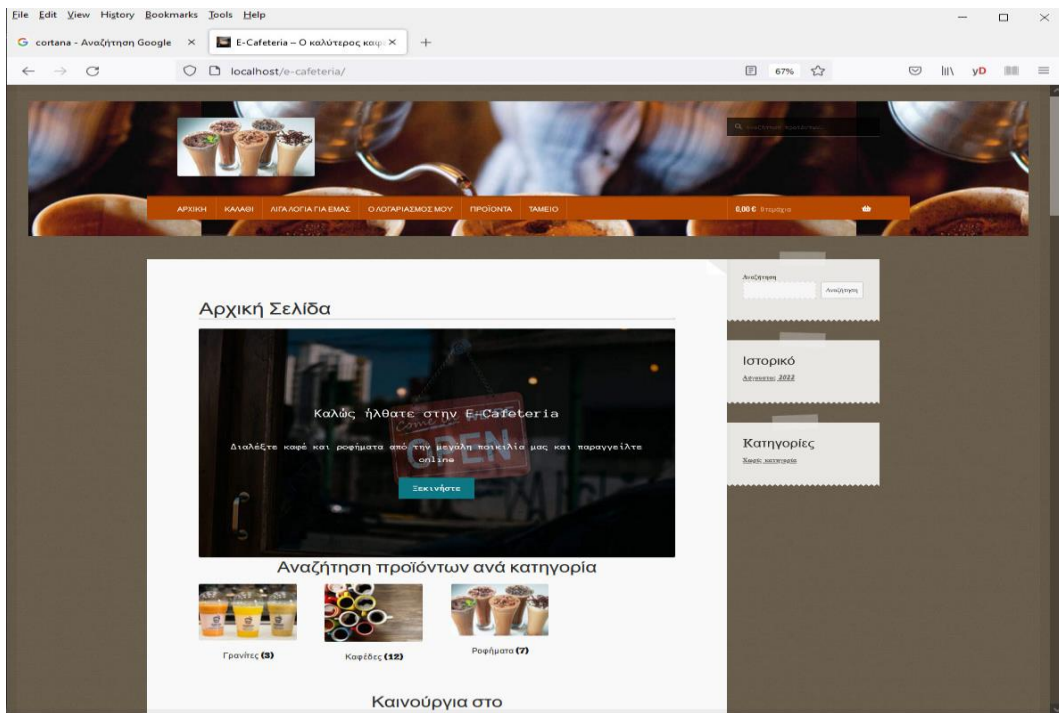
File Edit View History Bookmarks Tools Help

cortana - Αναζήτηση Google ×

E-Cafeteria – Ο καλύτερος καφ ×

+

localhost/e-cafeteria/

67%

Αναζήτηση προϊόντων...

ΑΡΧΙΚΗ ΚΑΛΑΘΙ ΛΙΓΑ ΛΟΓΙΑ ΓΙΑ ΕΜΑΣ Ο ΛΟΓΑΡΙΑΣΜΟΣ ΜΟΥ ΠΡΟΪΟΝΤΑ ΤΑΜΕΙΟ

0,00 € 0 προϊόντα

Αρχική Σελίδα

Καλώς ήλθατε στην E-Cafeteria

Διαλέξτε καφέ και ροφήματα από την μεγάλη ποικιλία μας και παραγγείλτε online

Ξεκινήστε

Αναζήτηση προϊόντων ανά κατηγορία

Γρανίτες (3)

Καφέδες (12)

Ροφήματα (7)

Καινούργια στο

Αναζήτηση

Αναζήτηση

Ιστορικό

Αύγουστος 2022

Κατηγορίες

Χωρίς κατηγορία